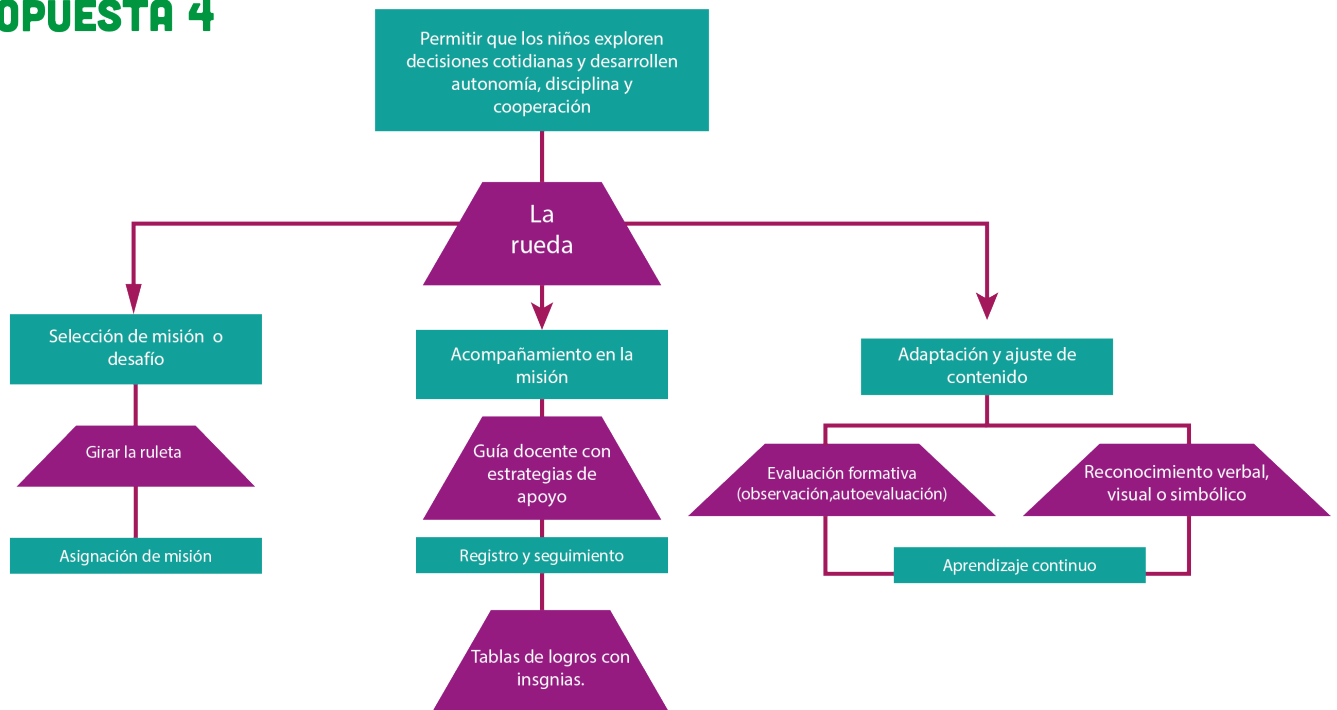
OPUESTA 4

Permitir que los niños exploren decisiones cotidianas y desarrollen autonomía, disciplina y cooperación

La rueda

Selección de misión o desafío

Girar la ruleta

Asignación de misión

Acompañamiento en la misión

Guía docente con estrategias de apoyo

Registro y seguimiento

Tablas de logros con insgnias.

Adaptación y ajuste de contenido

Evaluación formativa (observación,autoevaluación)

Reconocimiento verbal, visual o simbólico

Aprendizaje continuo